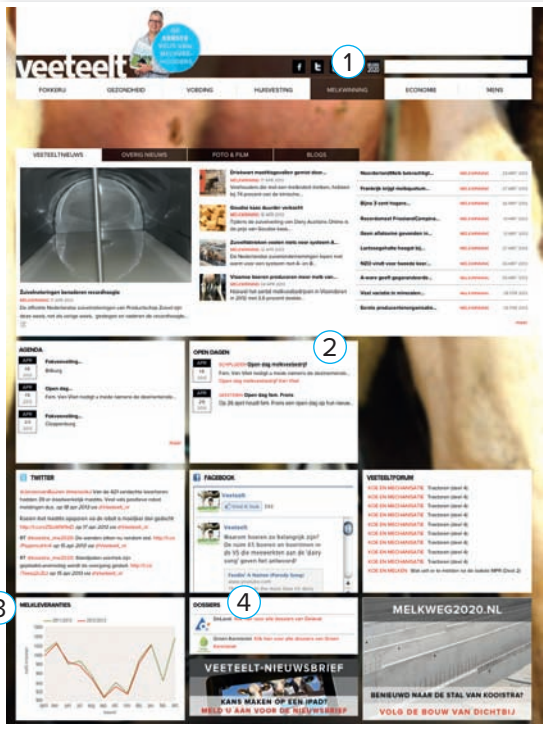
veeteelt

DE KRACHT ACHTER MELKVEEHOUDERS

1

FOKKERIJ | GEZONDHEID | VOEDING | HUISVESTING | MELKWINNING | ECONOMIE | MENS

VEETEELTNIEUWS | OVERIG NIEUWS | FOTO & FILM | BLOGS

Zuivelvoeringen besodemen...

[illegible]

Drieluwen medikelige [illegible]

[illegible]

Vlaamse boeren produceren meer melk van...

2

AGENDA

OPEN DAGEN

Open dag melkveebedrijf

Open dag fam. Pronk

TWITTER

FACEBOOK

Veeteelt

VEETEELTFORUM

3

MELKLEVERANTIES

4

DOSSIERS

MELKWEG2020.NL

VEETEELT-NIEUWSBRIEF

KANS MAKEN OP EEN IPAD?

MELD U AAN VOOR DE NIEUWSBRIEF

BENIEUWD NAAR DE STAL VAN KOOISTRA?

VOLG DE BOUW VAN DICHTBIJ